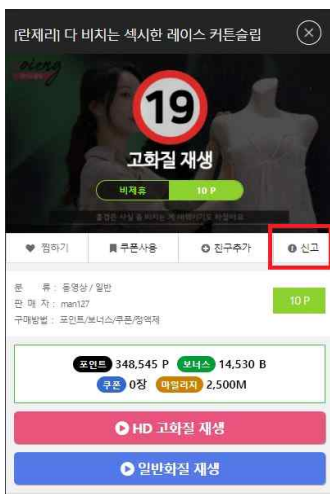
[란제리] 다 비치는 섹시한 레이스 커튼슬립

19

고화질 재생

비제휴 10 P

찜하기 쿠폰사용 친구추가 신고

분 류 : 동영상 / 일반
판 매 자 : man127
구매방법 : 포인트/보너스/쿠폰/정액제

10 P

포인트 348,545 P 보너스 14,530 B
쿠폰 0장 마일리지 2,500M

HD 고화질 재생

일반화질 재생